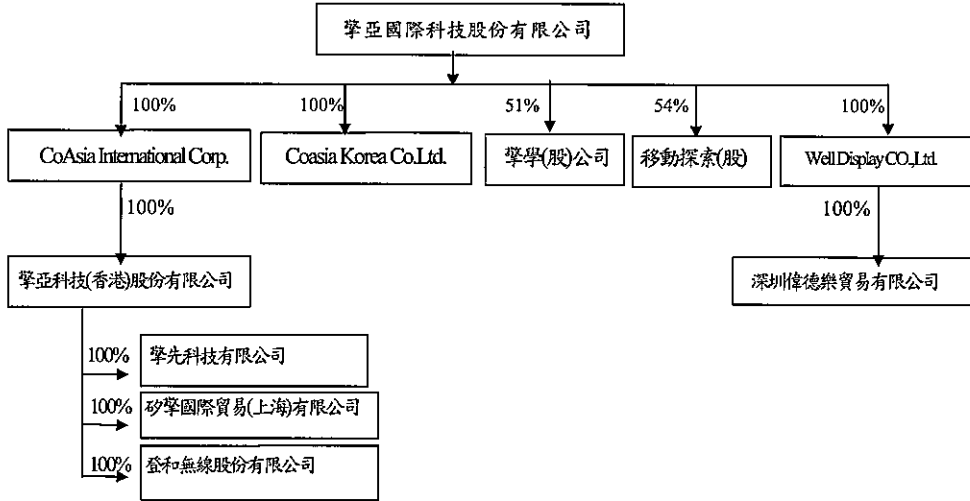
擎亞國際科技股份有限公司

100%
CoAsia International Corp.

100%
Coasia Korea Co.Ltd.

51%
擎學(股)公司

54%
移動探索(股)

100%
Well Display CO.,Ltd.

100%
擎亞科技(香港)股份有限公司

100%
深圳偉德樂貿易有限公司

100% 擎先科技有限公司

100% 矽擎國際貿易(上海)有限公司

100% 登和無線股份有限公司